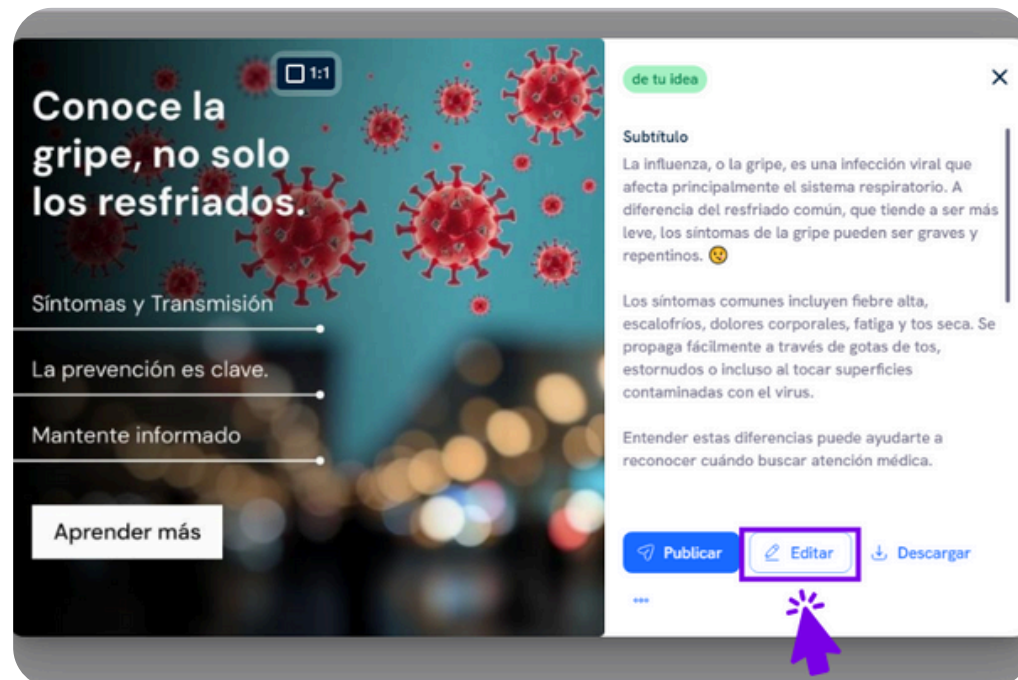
1:1

Conoce la gripe, no solo los resfriados.

Síntomas y Transmisión

La prevención es clave.

Mantente informado

Aprender más

de tu idea

×

Subtítulo

La influenza, o la gripe, es una infección viral que afecta principalmente el sistema respiratorio. A diferencia del resfriado común, que tiende a ser más leve, los síntomas de la gripe pueden ser graves y repentinos. 😟

Los síntomas comunes incluyen fiebre alta, escalofríos, dolores corporales, fatiga y tos seca. Se propaga fácilmente a través de gotas de tos, estornudos o incluso al tocar superficies contaminadas con el virus.

Entender estas diferencias puede ayudarte a reconocer cuándo buscar atención médica.

Publicar

Editar

Descargar

•••